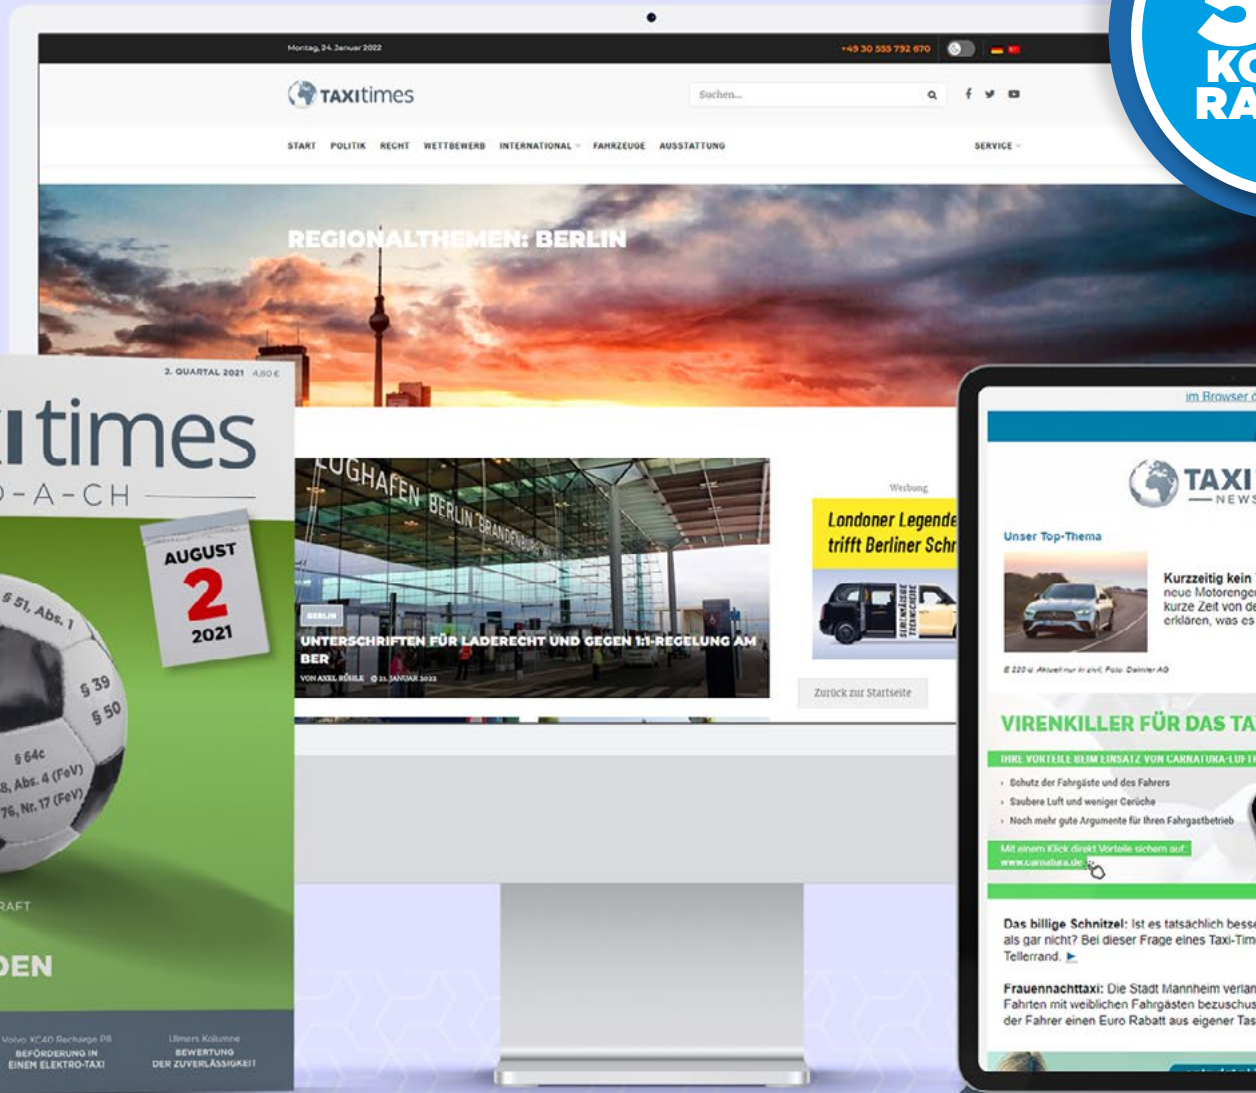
KO
RA

Montag, 24. Januar 2022
+49 30 555 792 670

TAXItimes
Suchen...

START POLITIK RECHT WETTBEWERB INTERNATIONAL FAHRZEUGE AUSSTATTUNG SERVICE

REGIONALTHEMEN: BERLIN

FLUGHAFEN BERLIN BRANDENBURG
BERLIN
UNTERSCHRIFTEN FÜR LADERECHT UND GEGEN 1:1-REGELUNG AM BER
VON AXEL RÜHLE 21. JANUAR 2022

Werbung
Londoner Legende trifft Berliner Schr
Zurück zur Startseite

2. QUARTAL 2021 4,80 €
times
D-A-CH
AUGUST
2
2021
§ 51, Abs. 1
§ 39
§ 50
§ 64c
8, Abs. 4 (FeV)
76, Nr. 17 (FeV)
RAFT
DEN
Volvo XC40 Recharge P8
BEFÖRDERUNG IN EINEM ELEKTRO-TAXI
Ulmers Kolumne
BEWERTUNG DER ZUVERLÄSSIGKEIT

im Browser
TAXI
NEWS
Unser Top-Thema
Kurzzeitig kein
neue Motorenge
kurze Zeit von de
erklären, was es
E 220 d. Aktuell nur in zivil, Foto: Daimler AG
VIRENKILLER FÜR DAS TA
IHRE VORTEILE BEIM EINSATZ VON CARNATURA-LUFTR
Schutz der Fahrgäste und des Fahrers
Saubere Luft und weniger Gerüche
Noch mehr gute Argumente für Ihren Fahrgastbetrieb
Mit einem Klick direkt Vorteile sichern auf:
www.carnatura.de
Das billige Schnitzel: Ist es tatsächlich besse als gar nicht? Bei dieser Frage eines Taxi-Tim Tellerrand.
Frauennachttaxi: Die Stadt Mannheim verlan Fahrten mit weiblichen Fahrgästen bezuschus der Fahrer einen Euro Rabatt aus eigener Tas